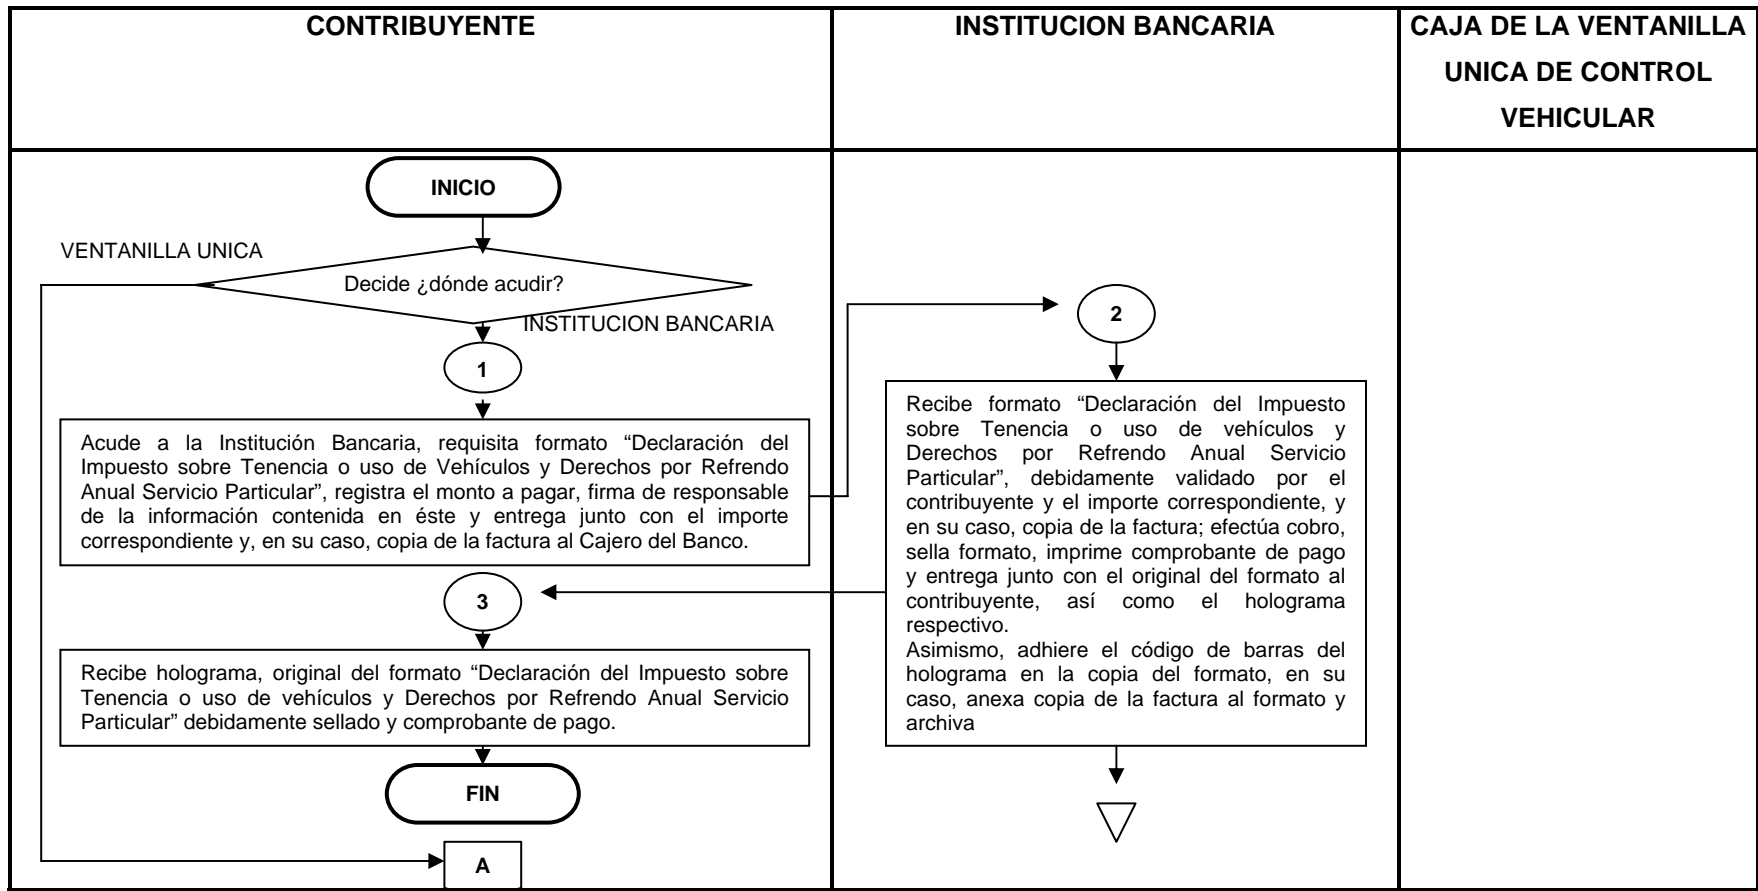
CONTRIBUYENTE

INSTITUCION BANCARIA

CAJA DE LA VENTANILLA UNICA DE CONTROL VEHICULAR

INICIO

VENTANILLA UNICA

Decide ¿dónde acudir?

INSTITUCION BANCARIA

1

Acude a la Institución Bancaria, requisita formato "Declaración del Impuesto sobre Tenencia o uso de Vehículos y Derechos por Refrendo Anual Servicio Particular", registra el monto a pagar, firma de responsable de la información contenida en éste y entrega junto con el importe correspondiente y, en su caso, copia de la factura al Cajero del Banco.

3

Recibe holograma, original del formato "Declaración del Impuesto sobre Tenencia o uso de vehículos y Derechos por Refrendo Anual Servicio Particular" debidamente sellado y comprobante de pago.

FIN

A

2

Recibe formato "Declaración del Impuesto sobre Tenencia o uso de vehículos y Derechos por Refrendo Anual Servicio Particular", debidamente validado por el contribuyente y el importe correspondiente, y en su caso, copia de la factura; efectúa cobro, sella formato, imprime comprobante de pago y entrega junto con el original del formato al contribuyente, así como el holograma respectivo.
Asimismo, adhiere el código de barras del holograma en la copia del formato, en su caso, anexa copia de la factura al formato y archiva